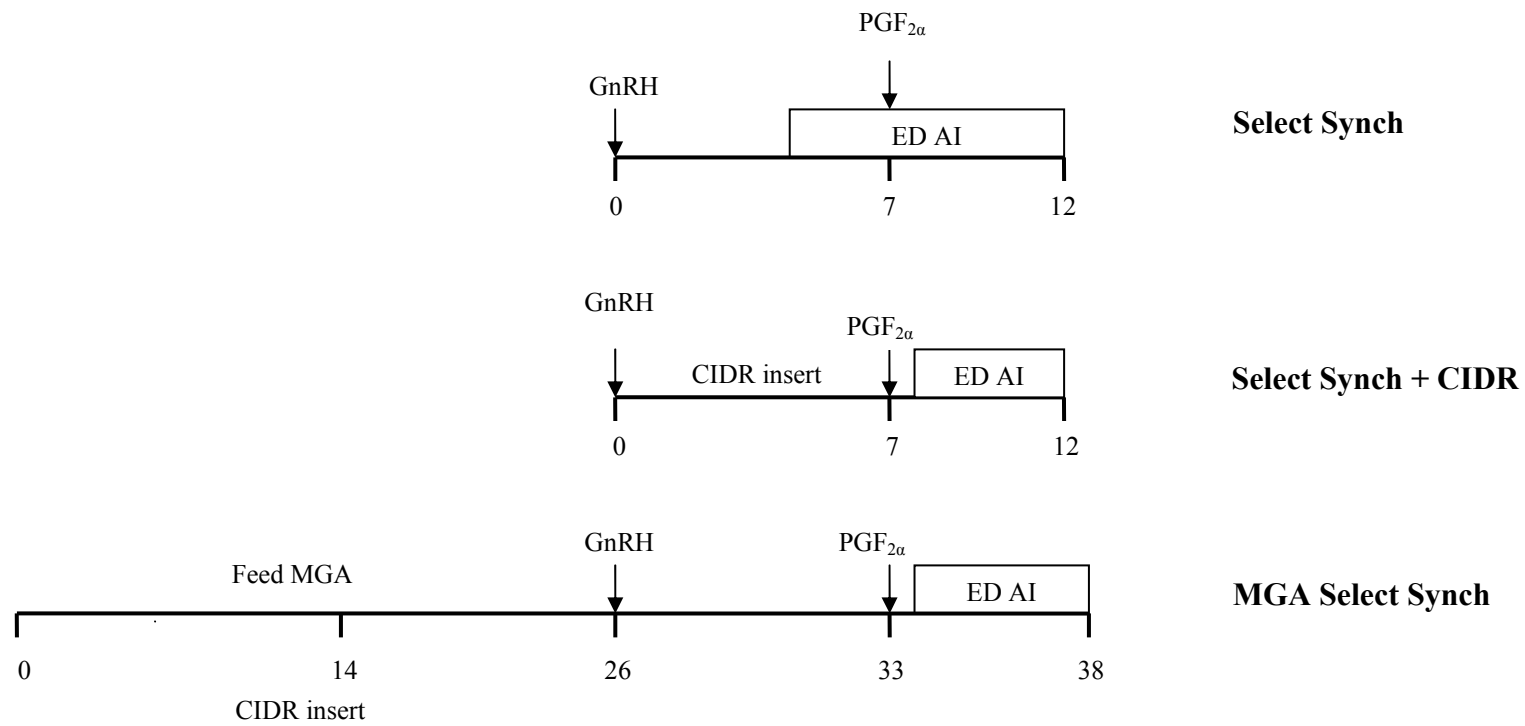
$PGF_{2\alpha}$

GnRH

ED AI

Select Synch

0 7 12

GnRH

$PGF_{2\alpha}$

CIDR insert

ED AI

Select Synch + CIDR

0 7 12

Feed MGA

GnRH

$PGF_{2\alpha}$

ED AI

MGA Select Synch

0 14 26 33 38

CIDR insert